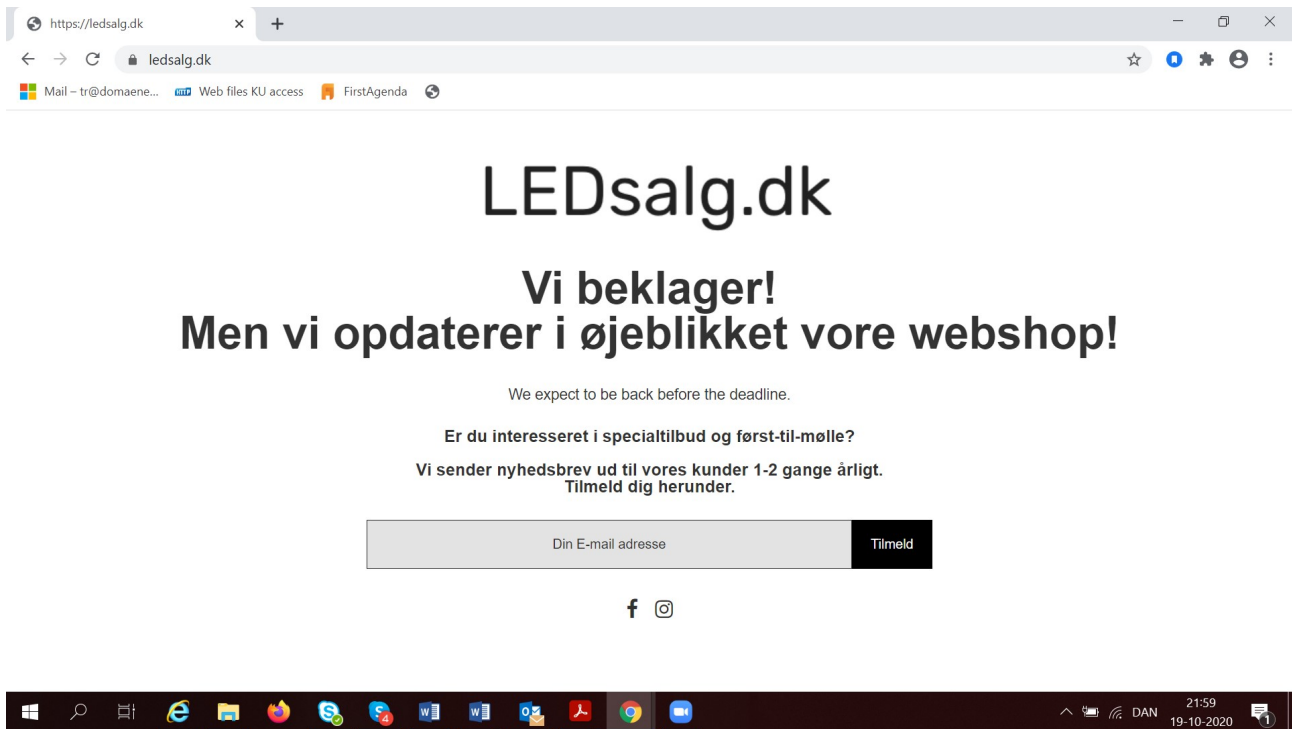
https://ledsalg.dk ×

ledsalg.dk

Mail – tr@domaene... Web files KU access FirstAgenda

LEDsalg.dk

Vi beklager!
Men vi opdaterer i øjeblikket vore webshop!

We expect to be back before the deadline.

Er du interesseret i specialtilbud og først-til-mølle?

Vi sender nyhedsbrev ud til vores kunder 1-2 gange årligt.
Tilmeld dig herunder.

Din E-mail adresse | Tilmeld

DAN 21:59 19-10-2020